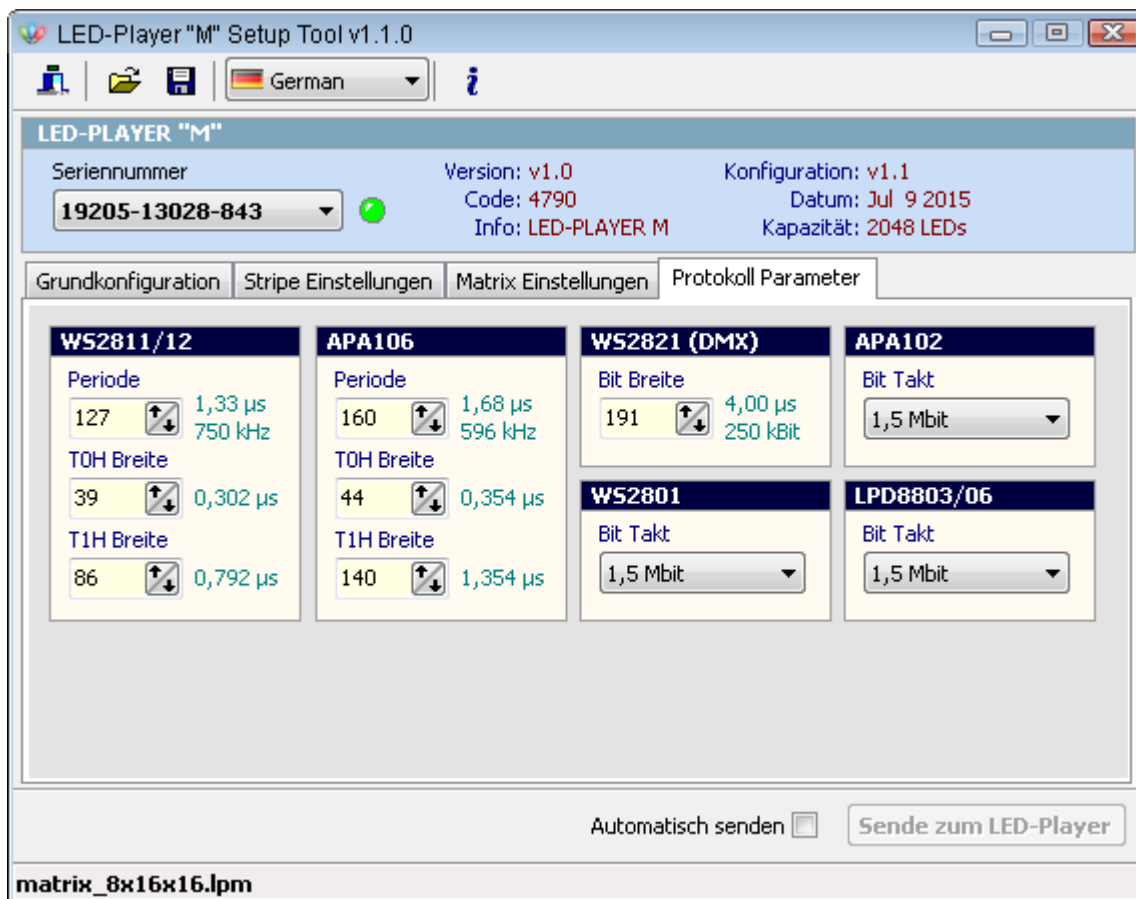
LED-Player "M" Setup Tool v1.1.0

German

LED-PLAYER "M"

Seriennummer
19205-13028-843

Version: v1.0
Code: 4790
Info: LED-PLAYER M

Konfiguration: v1.1
Datum: Jul 9 2015
Kapazität: 2048 LEDs

Grundkonfiguration | Stripe Einstellungen | Matrix Einstellungen | Protokoll Parameter

WS2811/12
Periode
127 1,33 µs 750 kHz
T0H Breite
39 0,302 µs
T1H Breite
86 0,792 µs

APA106
Periode
160 1,68 µs 596 kHz
T0H Breite
44 0,354 µs
T1H Breite
140 1,354 µs

WS2821 (DMX)
Bit Breite
191 4,00 µs 250 kBit

APA102
Bit Takt
1,5 Mbit

WS2801
Bit Takt
1,5 Mbit

LPD8803/06
Bit Takt
1,5 Mbit

Automatisch senden
Sende zum LED-Player

matrix_8x16x16.lpm